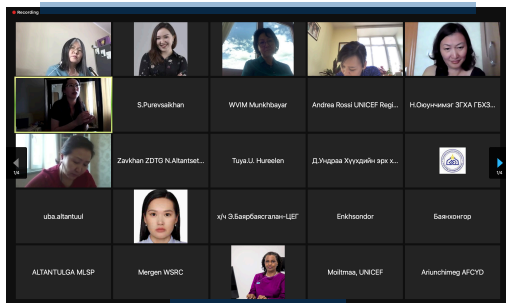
Recording

S.Purevsaikhan

WVIM Munkhbayar

Andrea Rossi UNICEF Regi...

Н.Оюунчимэг ЗГХА ГБХЗ...

1/4

Zavkhan ZDTG N.Altantset...

Tuya.U. Hureelen

Д.Ундраа Хүүхдийн эрх х...

1/4

uba.altantuul

х/ч Э.Баярбаясгалан-ЦЕГ

Enkhsondor

Баянхонгор

ALTANTULGA MLSP

Mergen WSRC

Moiltmaa, UNICEF

Ariunchimeg AFCYD